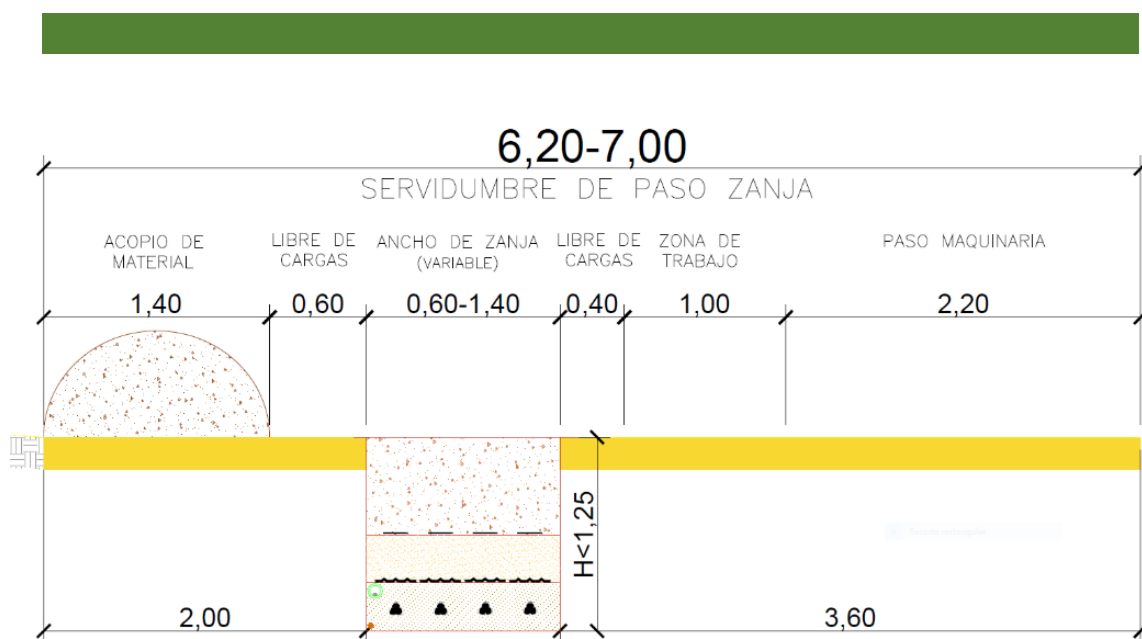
6,20-7,00

SERVIDUMBRE DE PASO ZANJA

ACOPIO DE MATERIAL

LIBRE DE CARGAS

ANCHO DE ZANJA (VARIABLE)

LIBRE DE CARGAS

ZONA DE TRABAJO

PASO MAQUINARIA

1,40

0,60

0,60-1,40

0,40

1,00

2,20

H<1,25

2,00

3,60